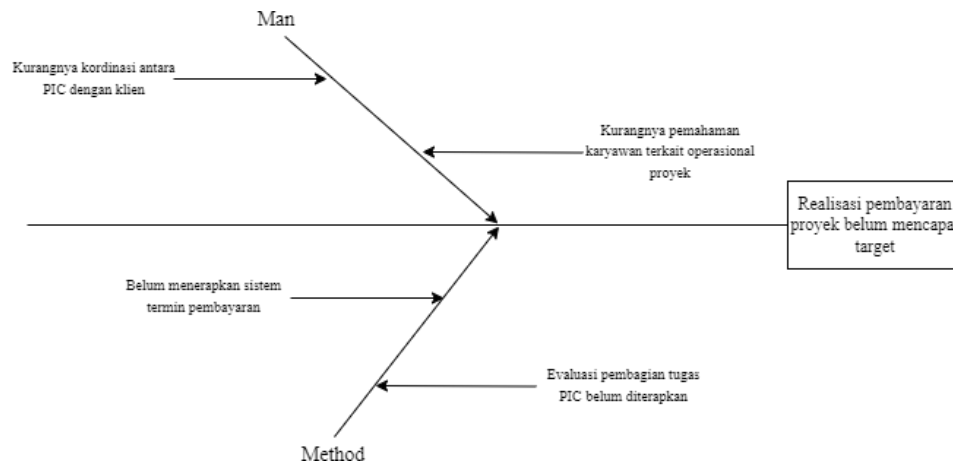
Man

Kurangnya kordinasi antara PIC dengan klien

Kurangnya pemahaman karyawan terkait operasional proyek

Realisasi pembayaran proyek belum mencapa target

Belum menerapkan sistem termin pembayaran

Evaluasi pembagian tugas PIC belum diterapkan

Method